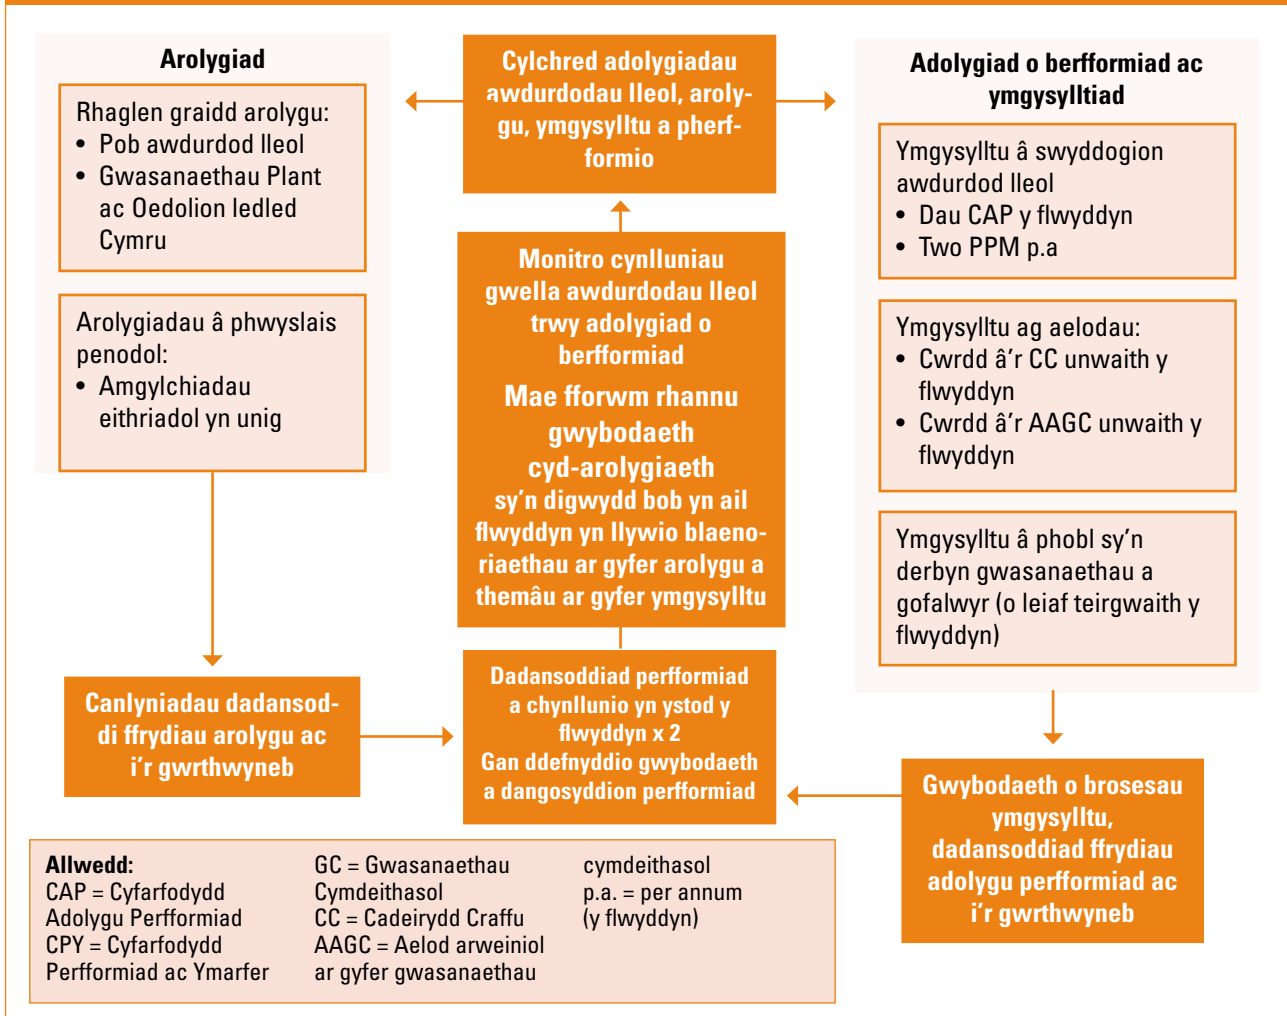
Arolygiad

Rhaglen graidd arolygu:
• Pob awdurdod lleol
• Gwasanaethau Plant ac Oedolion ledled Cymru

Arolygiadau â phwyslais penodol:
• Amgylchiadau eithriadol yn unig

Cylchred adolygiadau awdurdodau lleol, arolygu, ymgysylltu a pherfformio

Monitro cynlluniau gwella awdurdodau lleol trwy adolygiad o berfformiad

Mae fforwm rhannu gwybodaeth cyd-arolygiaeth sy'n digwydd bob yn ail flwyddyn yn llywio blaenoriaethau ar gyfer arolygu a themâu ar gyfer ymgysylltu

Adolygiad o berfformiad ac ymgysylltiad

Ymgysylltu â swyddogion awdurdod lleol
• Dau CAP y flwyddyn
• Two PPM p.a

Ymgysylltu ag aelodau:
• Cwrdd â'r CC unwaith y flwyddyn
• Cwrdd â'r AAGC unwaith y flwyddyn

Ymgysylltu â phobl sy'n derbyn gwasanaethau a gofalwyr (o leiaf teirgwaith y flwyddyn)

Canlyniadau dadansoddi ffrydiau arolygu ac i'r gwrthwyneb

Dadansoddiad perfformiad a chynllunio yn ystod y flwyddyn x 2
Gan ddefnyddio gwybodaeth a dangosyddion perfformiad

Gwybodaeth o brosesau ymgysylltu, dadansoddiad ffrydiau adolygu perfformiad ac i'r gwrthwyneb

Allwedd:
CAP = Cyfarfodydd Adolygu Perfformiad
CPY = Cyfarfodydd Perfformiad ac Ymarfer
GC = Gwasanaethau Cymdeithasol
CC = Cadeirydd Craffu
AAGC = Aelod arweiniol ar gyfer gwasanaethau cymdeithasol
p.a. = per annum (y flwyddyn)